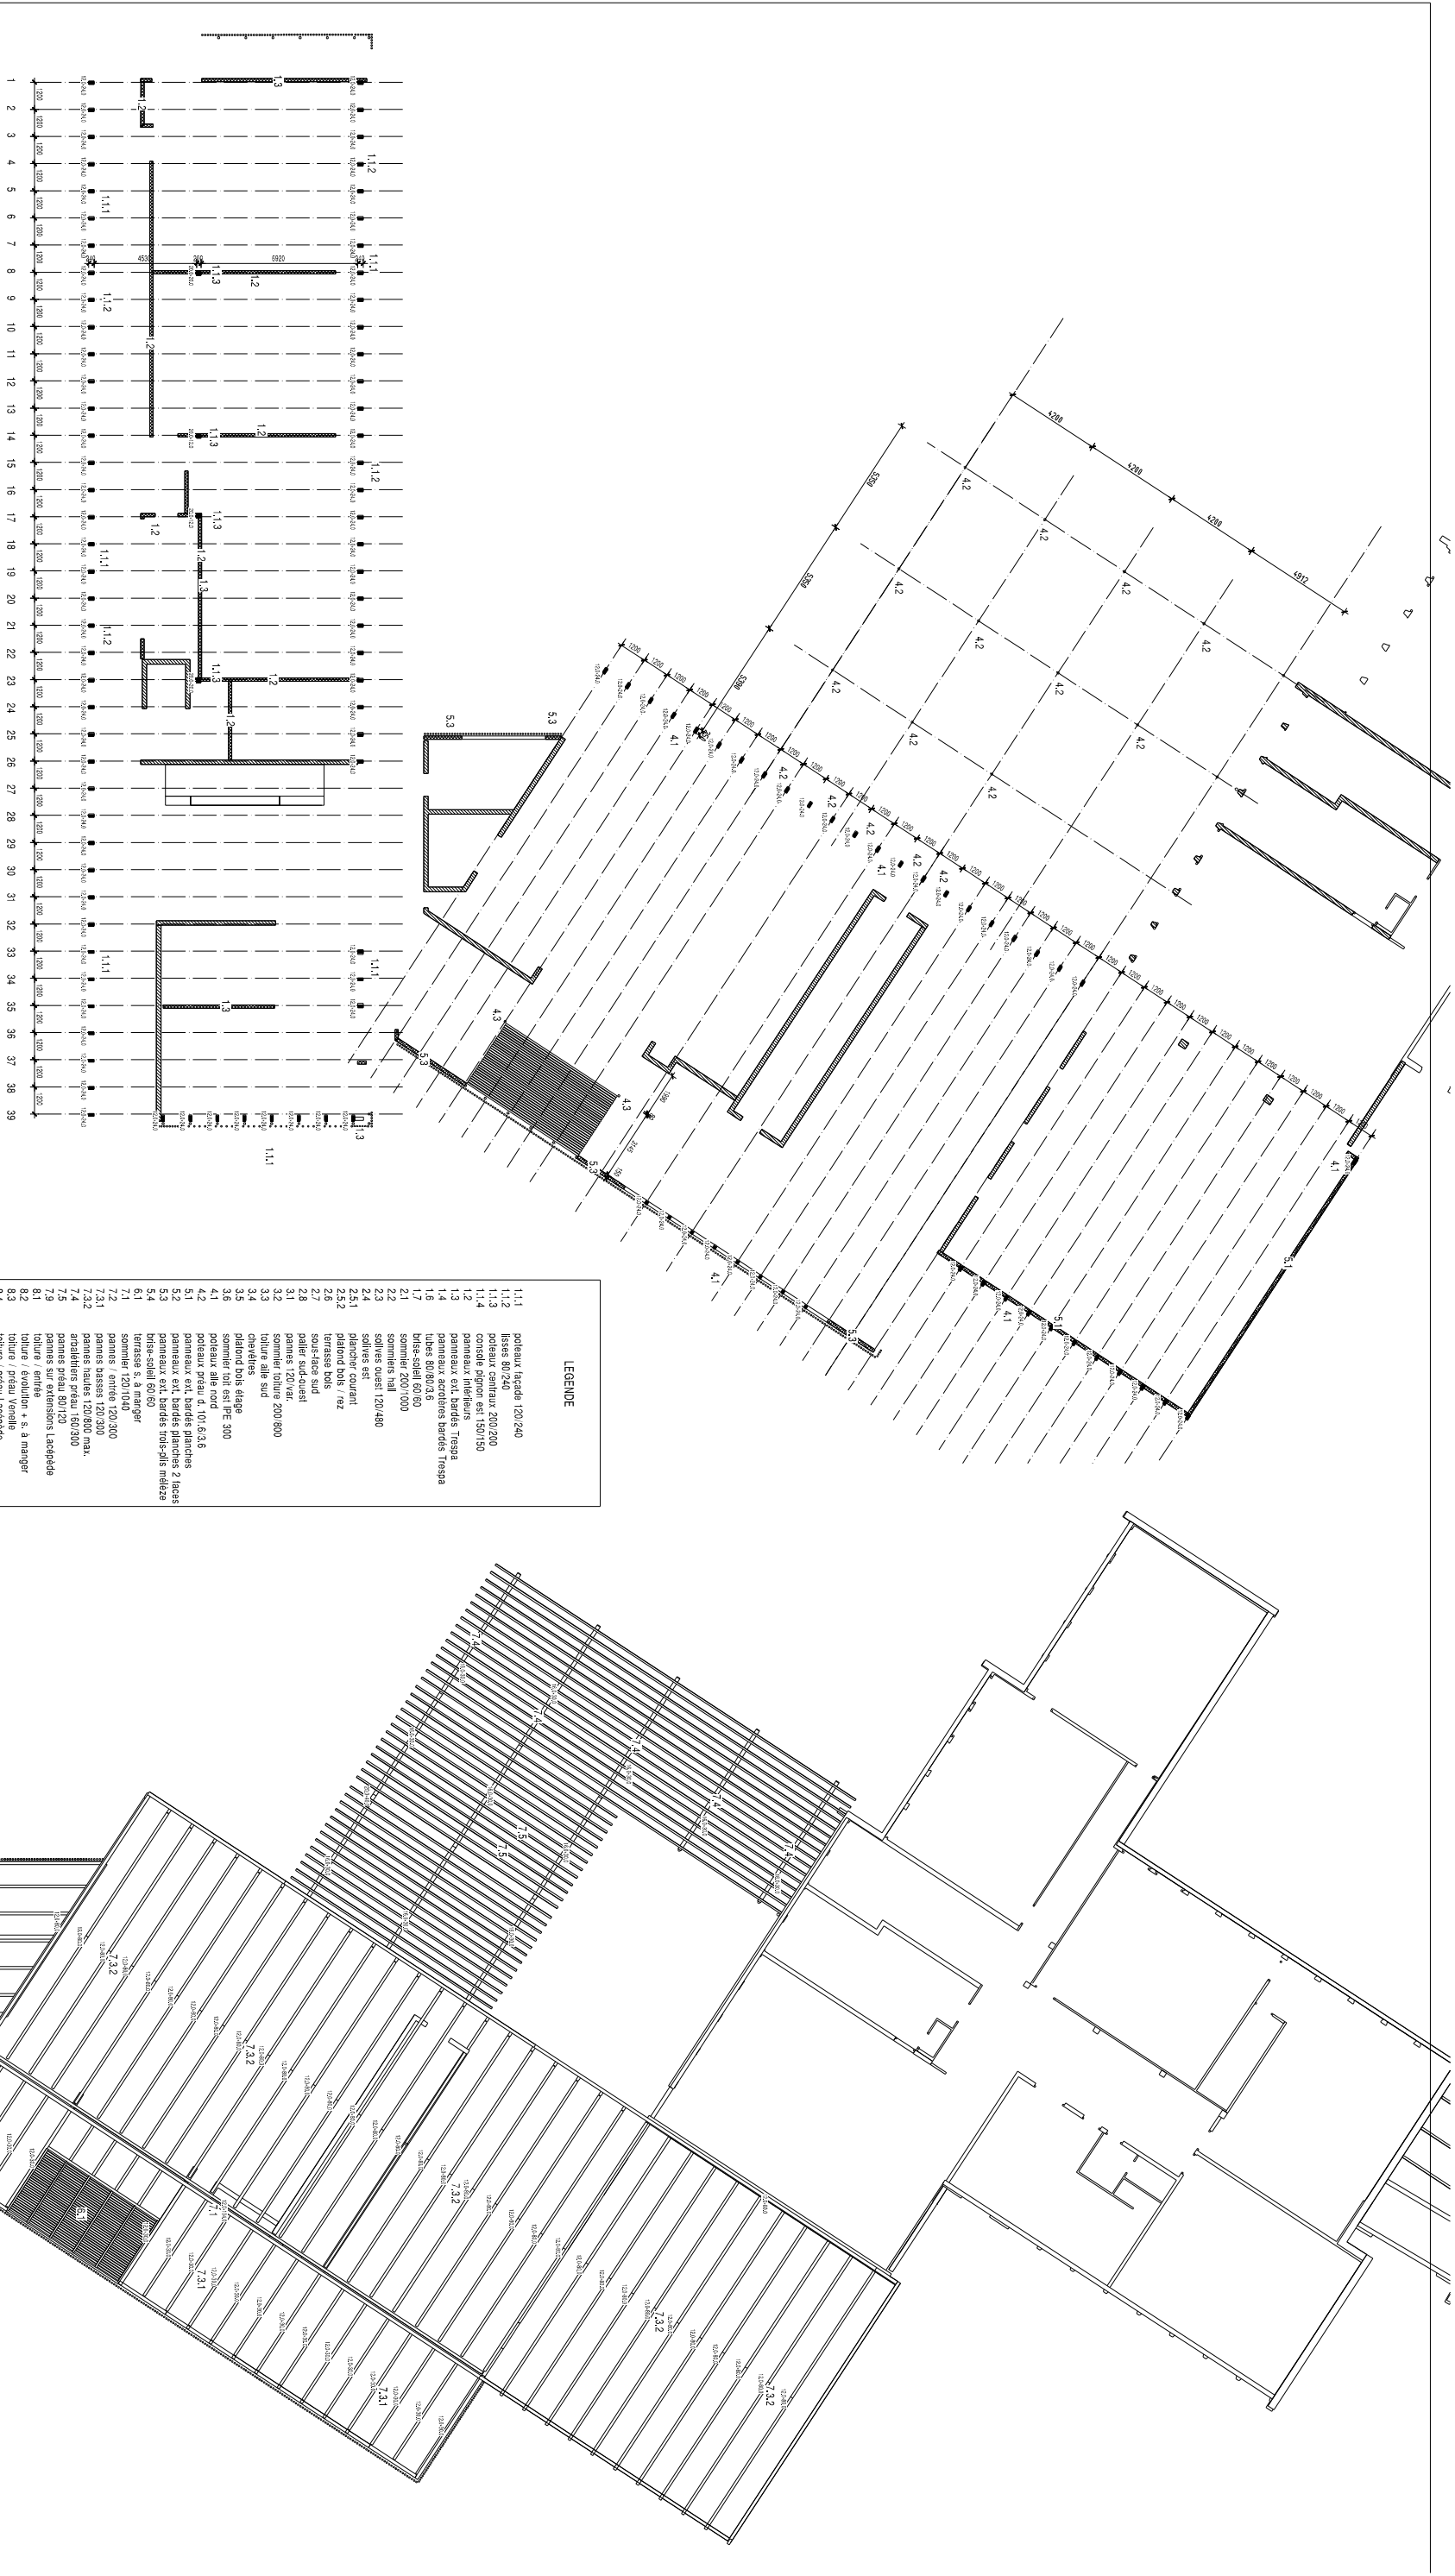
LEGENDE

| | |
|---|---|
| 1.1.1 | poteaux façade 120/240 |
| 1.1.2 | lisses 80/240 |
| 1.1.3 | poteaux centraux 200/200 |
| 1.1.4 | console pignon est 150/150 |
| 1.2 | panneaux intérieurs |
| 1.3 | panneaux ext. bardés Trespa |
| 1.4 | panneaux acrotères bardés Trespa |
| 1.6 | tubes 80/80/3.6 |
| 1.7 | brise-soleil 60/60 |
| 2.1 | sommier 200/1000 |
| 2.2 | sommiers hall |
| 2.3 | solives ouest 120/480 |
| 2.4 | solives est |
| 2.5.1 | plancher courant |
| 2.5.2 | plafond bois / rez |
| 2.6 | terrasse bois |
| 2.7 | sous-face sud |
| 2.8 | palier sud-ouest |
| 3.1 | pannes 120 var. |
| 3.2 | sommier toiture 200/800 |
| 3.3 | toiture aile sud |
| 3.4 | chevêtres |
| 3.5 | plafond bois étage |
| 3.6 | sommier toit est IPE 300 |
| 4.1 | poteaux aile nord |
| 4.2 | poteaux préau d. 101.6/3.6 |
| 5.1 | panneaux ext. bardés planches |
| 5.2 | panneaux ext. bardés planches 2 faces |
| 5.3 | panneaux ext. bardés trois-plis mélèze |
| 5.4 | brise-soleil 60/60 |
| 6.1 | terrasse s. à manger |
| 7.1 | sommier 120/1040 |
| 7.2 | pannes / entrée 120/300 |
| 7.3.1 | pannes basses 120/300 |
| 7.3.2 | pannes hautes 120/800 max. |
| 7.4 | arbalétriers préau 160/300 |
| 7.5 | pannes préau 80/120 |
| 7.9 | pannes sur extensions Lacépède |
| 8.1 | toiture / entrée |
| 8.2 | toiture / évolution + s. à manger |
| 8.3 | toiture / préau Vergelle |

1 2 3 4 5 6 7 8 9 10 11 12 13 14 15 16 17 18 19 20 21 22 23 24 25 26 27 28 29 30 31 32 33 34 35 36 37 38 39

1.1.1 1.1.2 1.1.3 1.2 1.3 4530 5920 4200 4200 4200 4812 1200 4.1 4.2 4.3 5.1 5.3 7.1 7.3.1 7.3.2 7.4 7.5